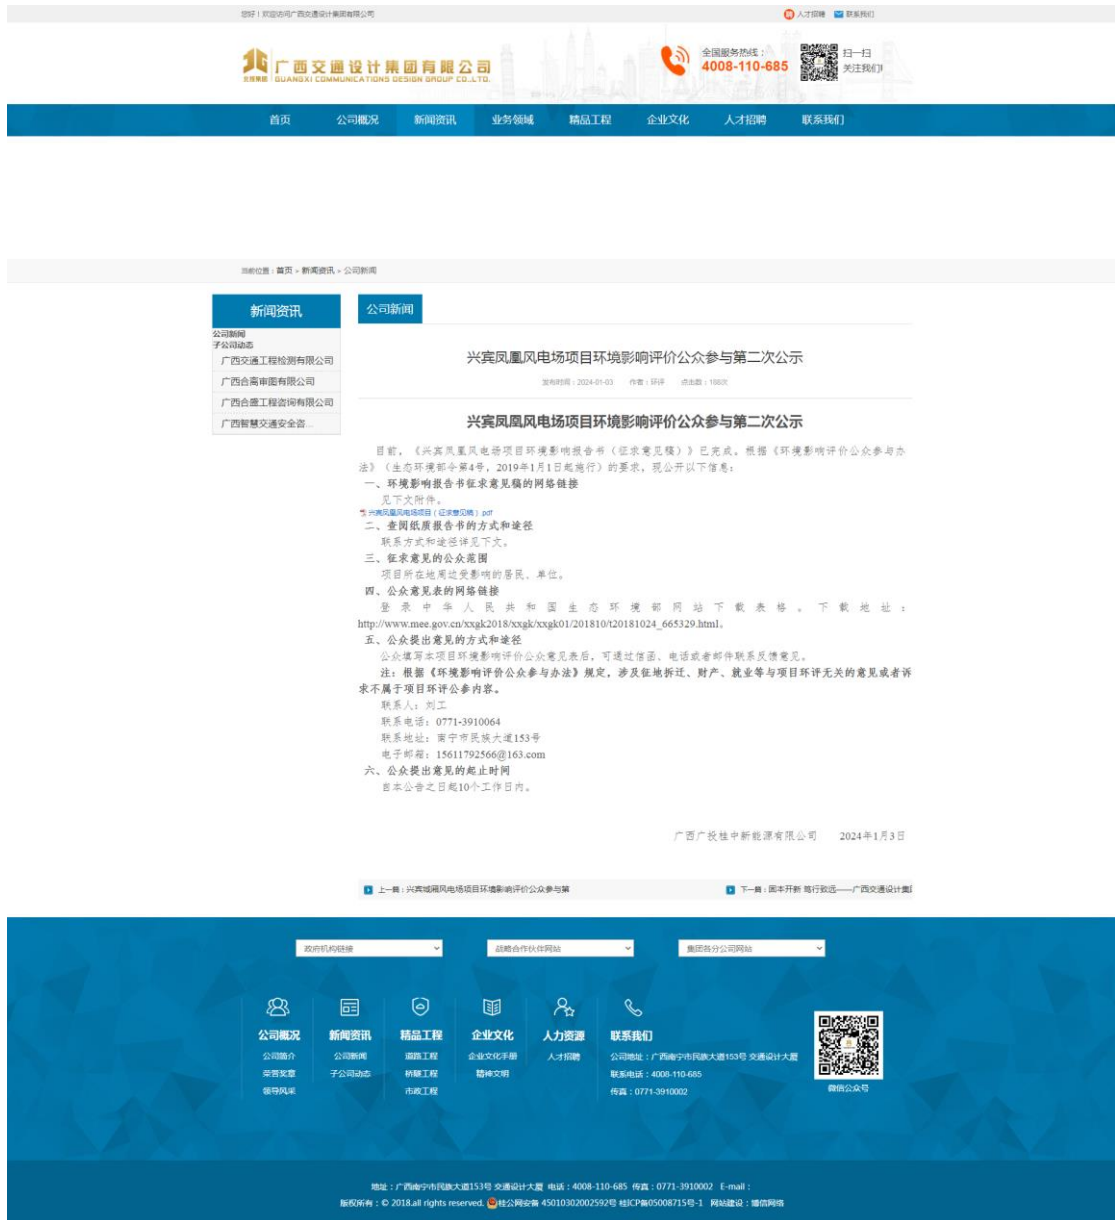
您好！欢迎访问广西交通设计集团有限公司

人才招聘 联系我们

广西交通设计集团有限公司 GUANGXI COMMUNICATIONS DESIGN GROUP CO.,LTD.

全国服务热线：
4008-110-685

扫一扫
关注我们!

首页 公司概况 新闻资讯 业务领域 精品工程 企业文化 人才招聘 联系我们

当前位置：首页 > 新闻资讯 > 公司新闻

新闻资讯
公司新闻
子公司动态
广西交通工程检测有限公司
广西合高审图有限公司
广西合墨工程咨询有限公司
广西智慧交通安全咨...

公司新闻

兴宾凤凰风电场项目环境影响评价公众参与第二次公示

发布时间：2024-01-03 作者：环评 点击数：188次

兴宾凤凰风电场项目环境影响评价公众参与第二次公示

目前，《兴宾凤凰风电场项目环境影响报告书（征求意见稿）》已完成。根据《环境影响评价公众参与办法》（生态环境部令第4号，2019年1月1日起施行）的要求，现公开以下信息：

一、环境影响报告书征求意见稿的网络链接
见下文附件。
兴宾凤凰风电场项目（征求意见稿）.pdf
二、查阅纸质报告书的方式和途径
联系方式和途径详见下文。
三、征求意见的公众范围
项目所在地周边受影响的居民、单位。
四、公众意见表的网络链接
登录中华人民共和国生态环境部网站下载表格。下载地址：http://www.mee.gov.cn/xxgk2018/xxgk/xxgk01/201810/t20181024_665329.html。
五、公众提出意见的方式和途径
公众填写本项目环境影响评价公众意见表后，可通过信函、电话或者邮件联系反馈意见。
注：根据《环境影响评价公众参与办法》规定，涉及征地拆迁、财产、就业等与项目环评无关的意见或者诉求不属于项目环评公参内容。
联系人：刘工
联系电话：0771-3910064
联系地址：南宁市民族大道153号
电子邮箱：15611792566@163.com
六、公众提出意见的起止时间
自本公告之日起10个工作日内。

广西广投桂中新能源有限公司 2024年1月3日

上一篇：兴宾城厢风电场项目环境影响评价公众参与第
下一篇：固本开新 笃行致远——广西交通设计集

政府机构链接
战略合作伙伴网站
集团各分公司网站

公司概况 公司简介 荣誉奖章 领导风采
新闻资讯 公司新闻 子公司动态
精品工程 道路工程 桥隧工程 市政工程
企业文化 企业文化手册 精神文明
人力资源 人才招聘
联系我们 公司地址：广西南宁市民族大道153号 交通设计大厦 联系电话：4008-110-685 传真：0771-3910002
微信公众号

地址：广西南宁市民族大道153号 交通设计大厦 电话：4008-110-685 传真：0771-3910002 E-mail：
版权所有：© 2018.all rights reserved. 桂公网安备 45010302002592号 桂ICP备05008715号-1 网站建设：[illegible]